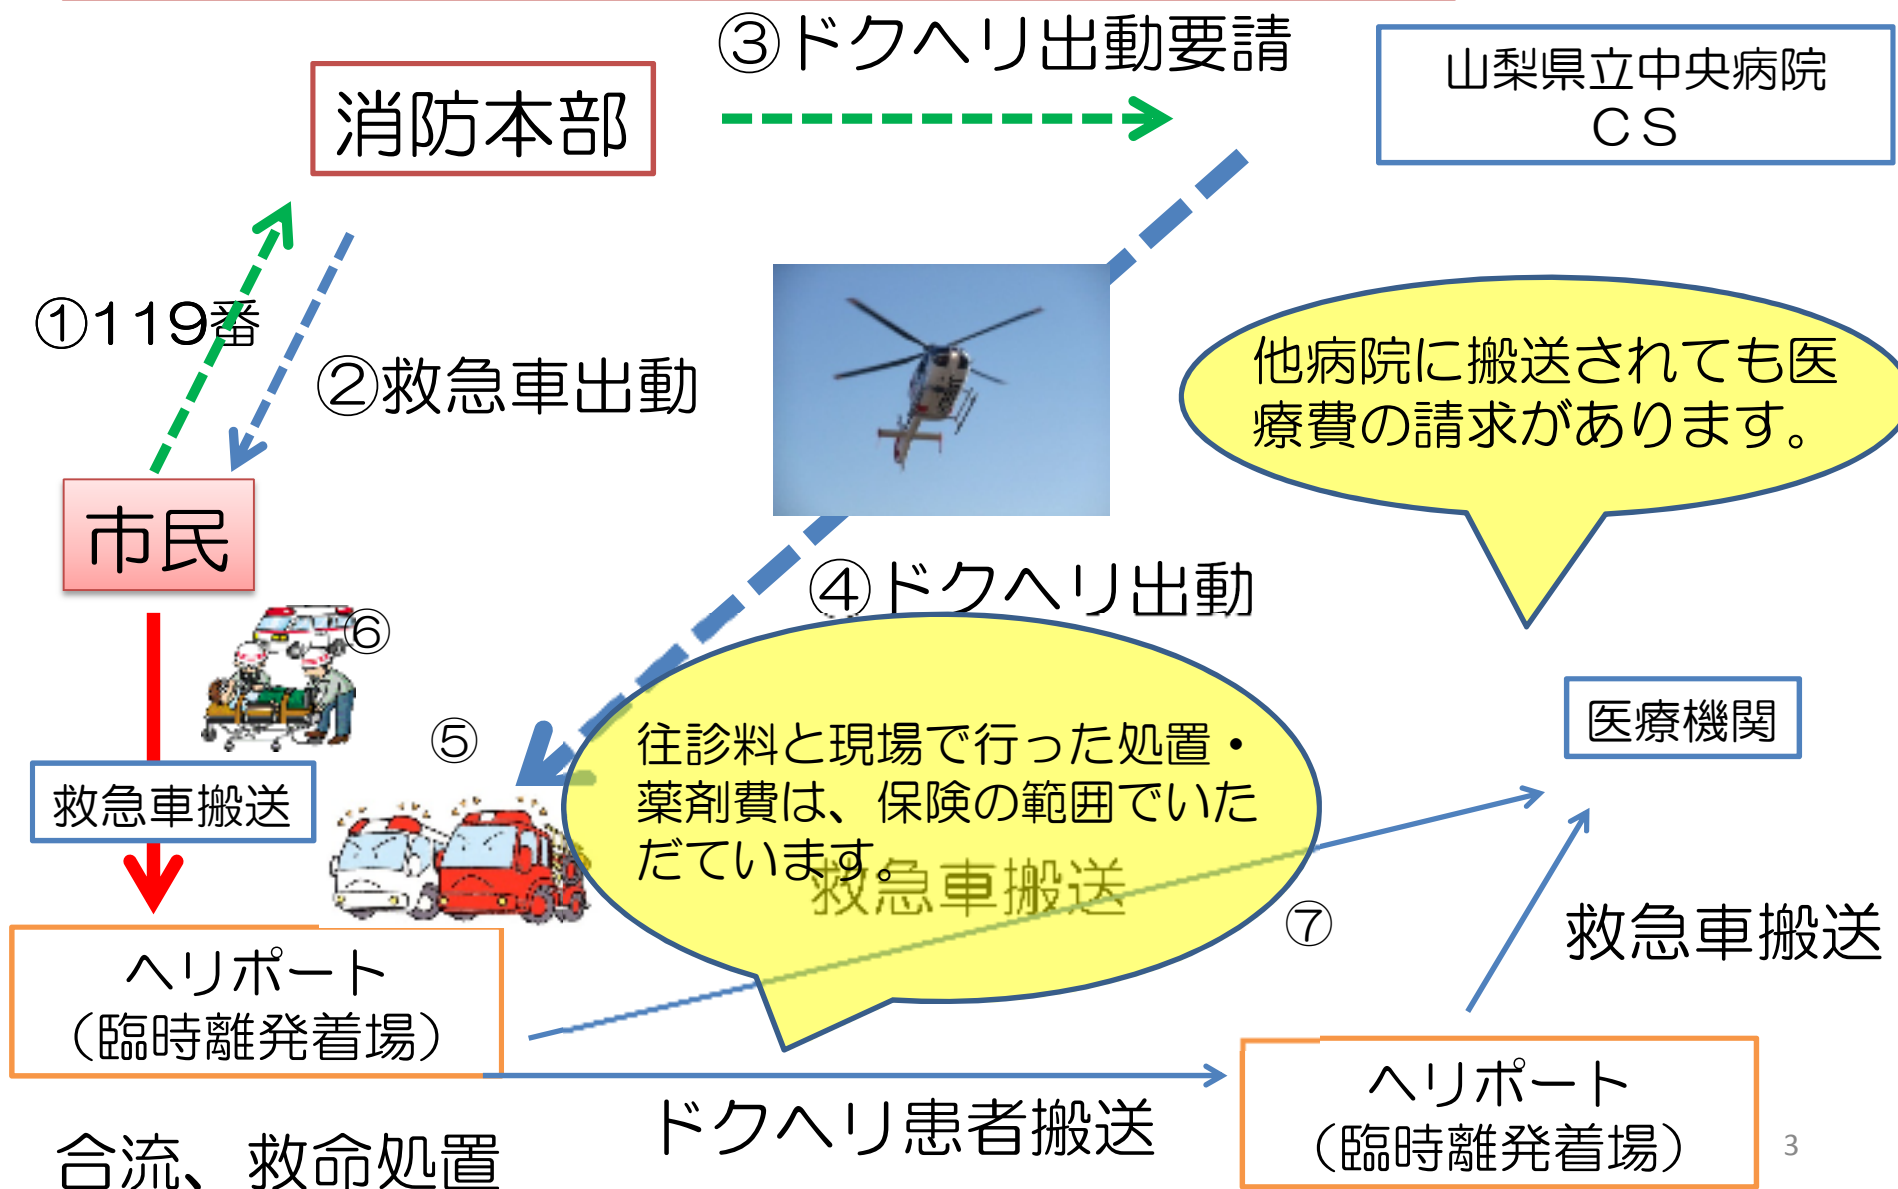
③ドクヘリ出動要請

消防本部

山梨県立中央病院
ＣＳ

①119番

②救急車出動

他病院に搬送されても医療費の請求があります。

市民

④ドクヘリ出動

⑥

⑤

救急車搬送

往診料と現場で行った処置・薬剤費は、保険の範囲でいただています。

救急車搬送

医療機関

⑦

救急車搬送

ヘリポート
（臨時離発着場）

ドクヘリ患者搬送

ヘリポート
（臨時離発着場）

合流、救命処置

3